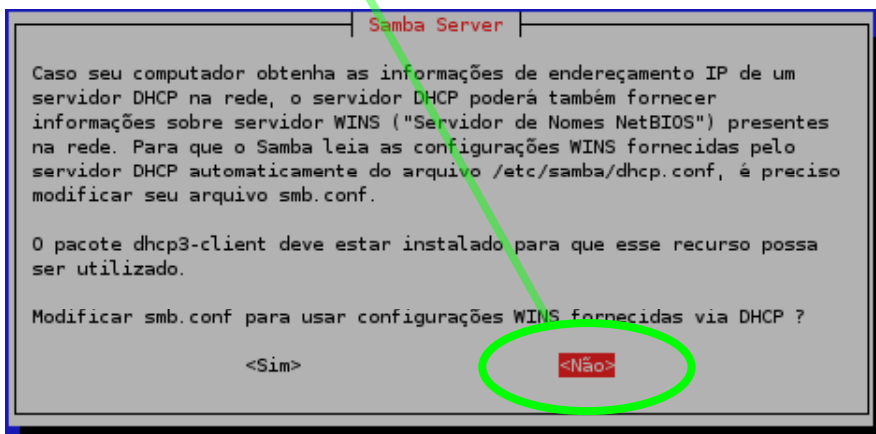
Samba Server

Caso seu computador obtenha as informações de endereçamento IP de um servidor DHCP na rede, o servidor DHCP poderá também fornecer informações sobre servidor WINS ("Servidor de Nomes NetBIOS") presentes na rede. Para que o Samba leia as configurações WINS fornecidas pelo servidor DHCP automaticamente do arquivo /etc/samba/dhcp.conf, é preciso modificar seu arquivo smb.conf.

O pacote dhcp3-client deve estar instalado para que esse recurso possa ser utilizado.

Modificar smb.conf para usar configurações WINS fornecidas via DHCP ?

<Sim> <Não>